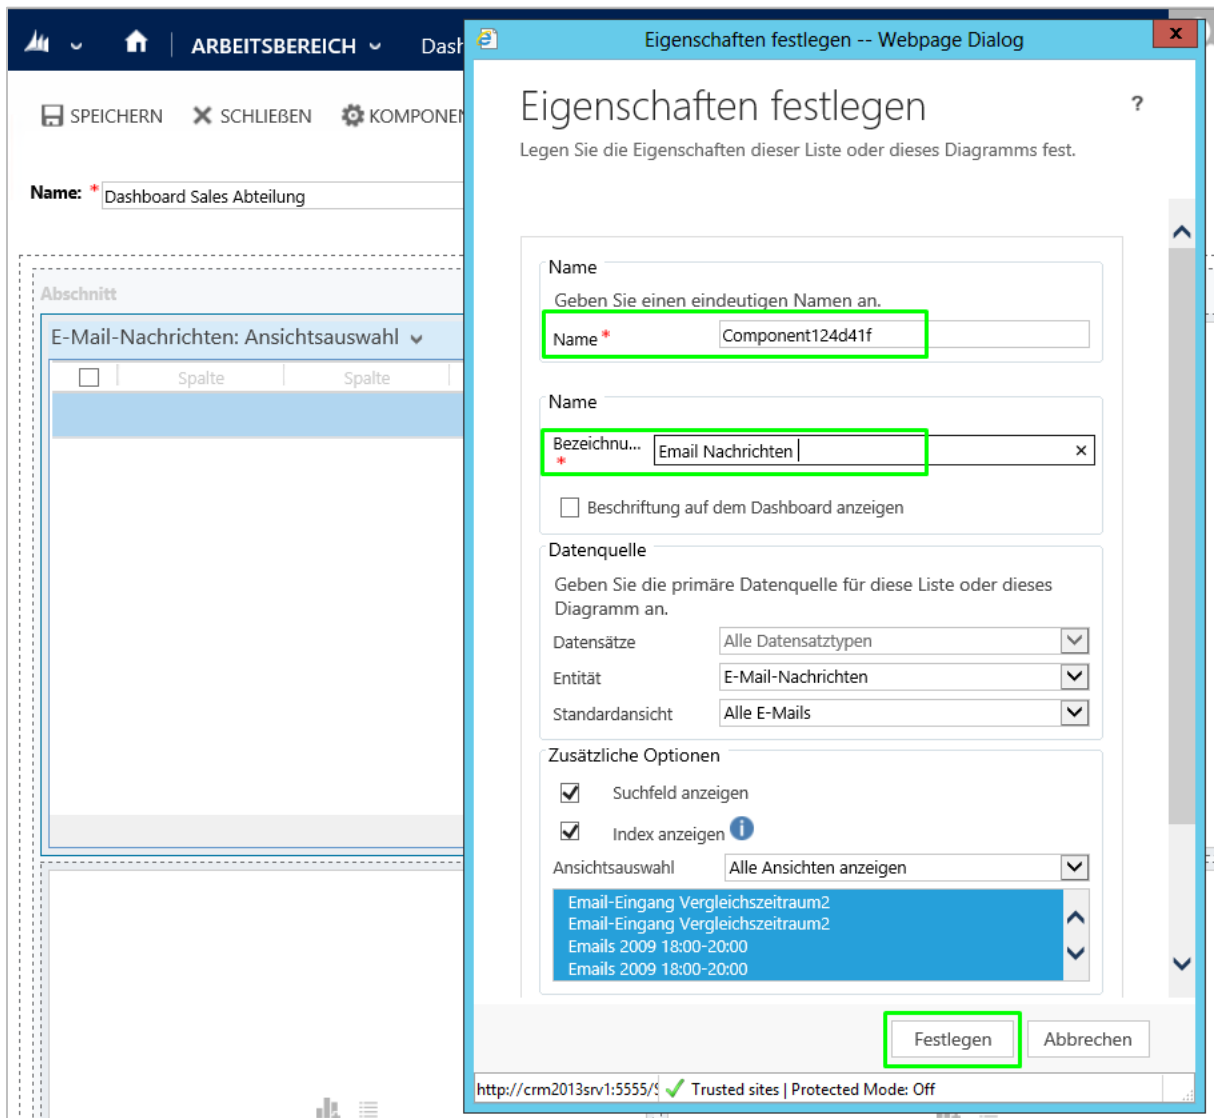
ARBEITSBEREICH Dash

SPEICHERN SCHLIEßEN KOMPONEN

Name: * Dashboard Sales Abteilung

Abschnitt

E-Mail-Nachrichten: Ansichtsauswahl

Spalte Spalte

Eigenschaften festlegen -- Webpage Dialog

Eigenschaften festlegen

?

Legen Sie die Eigenschaften dieser Liste oder dieses Diagramms fest.

Name

Geben Sie einen eindeutigen Namen an.

Name * Component124d41f

Name

Bezeichnu... * Email Nachrichten ×

Beschriftung auf dem Dashboard anzeigen

Datenquelle

Geben Sie die primäre Datenquelle für diese Liste oder dieses Diagramm an.

Datensätze Alle Datensatztypen

Entität E-Mail-Nachrichten

Standardansicht Alle E-Mails

Zusätzliche Optionen

Suchfeld anzeigen

Index anzeigen

Ansichtsauswahl Alle Ansichten anzeigen

Email-Eingang Vergleichszeitraum2
Email-Eingang Vergleichszeitraum2
Emails 2009 18:00-20:00
Emails 2009 18:00-20:00

Festlegen Abbrechen

http://crm2013srv1:5555/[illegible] Trusted sites | Protected Mode: Off